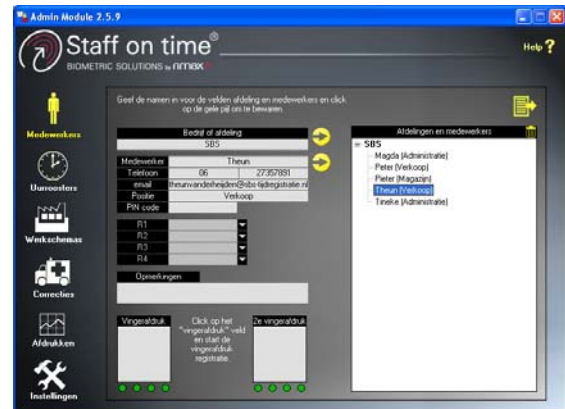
Admin Module 2.5.9

Staff on time®
BIOMETRIC SOLUTIONS by nmax

Help ?

Medewerkers

Uurroosters

Werkschemas

Correcties

Afdrukken

Instellingen

Geef de namen in voor de velden afdeling en medewerkers en click op de gele pijl om te bewaren.

Bedrijf of afdeling
SBS

| Medewerker | Theun | |
|---|---|---|
| Telefoon | 06 | 27357891 |
| email | theunvandeheijden@sbs-tijdregistratie.nl | |
| Positie | Verkoop | |
| PIN code | | |

R1
R2
R3
R4

Opmerkingen

Vingerafdruk

Click op het "vingerafdruk" veld en start de vingerafdruk registratie.

2e vingerafdruk

Afdelingen en medewerkers
SBS
Magda (Administratie)
Peter (Verkoop)
Pieter (Magazijn)
Theun (Verkoop)
Tineke (Administratie)